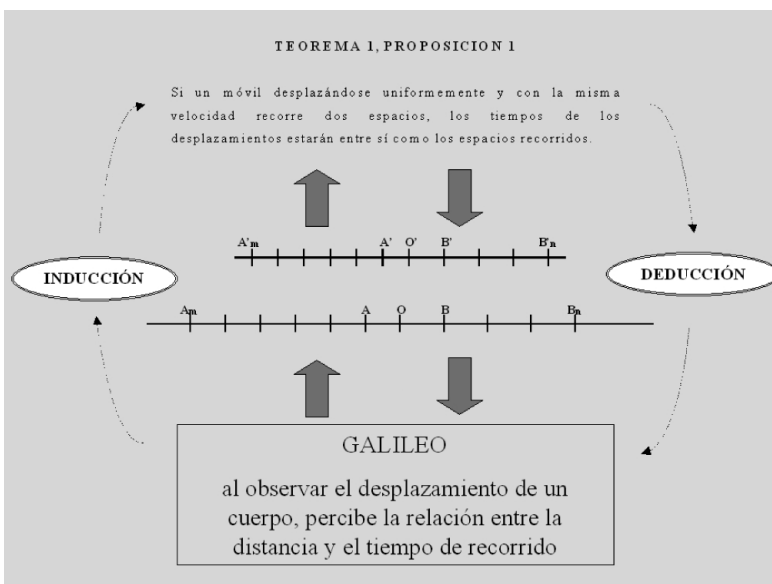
TEOREMA 1, PROPOSICION 1

Si un móvil desplazándose uniformemente y con la misma velocidad recorre dos espacios, los tiempos de los desplazamientos estarán entre sí como los espacios recorridos.

A'm A' O' B' B'n

INDUCCIÓN

DEDUCCIÓN

Am A O B Bn

GALILEO

al observar el desplazamiento de un cuerpo, percibe la relación entre la distancia y el tiempo de recorrido